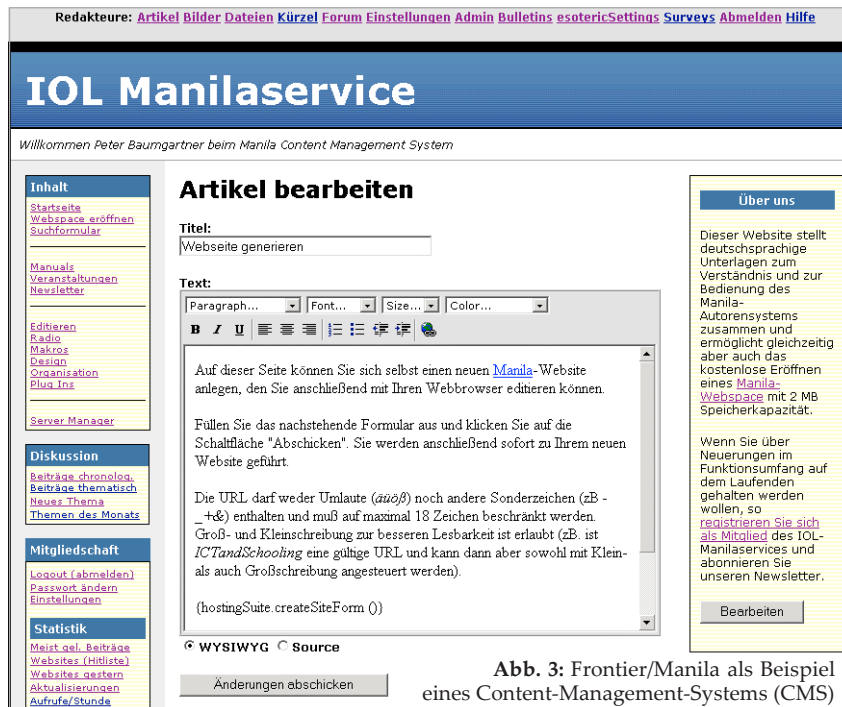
Redakteure: Artikel Bilder Dateien Kürzel Forum Einstellungen Admin Bulletins esotericSettings Surveys Abmelden Hilfe

IOL Manilaservice

Willkommen Peter Baumgartner beim Manila Content Management System

Inhalt
Startseite
Webspace eröffnen
Suchformular

Manuals
Veranstaltungen
Newsletter

Editieren
Radio
Makros
Design
Organisation
Plug Ins

Server Manager

Diskussion
Beiträge chronolog.
Beiträge thematisch
Neues Thema
Themen des Monats

Mitgliedschaft
Logout (abmelden)
Passwort ändern
Einstellungen

Statistik
Meist gel. Beiträge
Websites (Hitliste)
Websites gestern
Aktualisierungen
Aufrufe/Stunde

Artikel bearbeiten

Titel:
Webseite generieren

Text:
Paragraph... Font... Size... Color...
B I U

Auf dieser Seite können Sie sich selbst einen neuen Manila-Website anlegen, den Sie anschließend mit Ihren Webbrowser editieren können.

Füllen Sie das nachstehende Formular aus und klicken Sie auf die Schaltfläche "Abschicken". Sie werden anschließend sofort zu Ihrem neuen Website geführt.

Die URL darf weder Umlaute (äüöß) noch andere Sonderzeichen (zB - _+&) enthalten und muß auf maximal 18 Zeichen beschränkt werden. Groß- und Kleinschreibung zur besseren Lesbarkeit ist erlaubt (zB. ist ICTandSchooling eine gültige URL und kann dann aber sowohl mit Klein- als auch Großschreibung angesteuert werden).

{hostingSuite.createSiteForm ()}

WYSIWYG Source

Änderungen abschicken

Über uns

Dieser Website stellt deutschsprachige Unterlagen zum Verständnis und zur Bedienung des Manila-Autorensystems zusammen und ermöglicht gleichzeitig aber auch das kostenlose Eröffnen eines Manila-Webspace mit 2 MB Speicherkapazität.

Wenn Sie über Neuerungen im Funktionsumfang auf dem Laufenden gehalten werden wollen, so registrieren Sie sich als Mitglied des IOL-Manilaservices und abonnieren Sie unseren Newsletter.

Bearbeiten

Abb. 3: Frontier/Manila als Beispiel eines Content-Management-Systems (CMS)